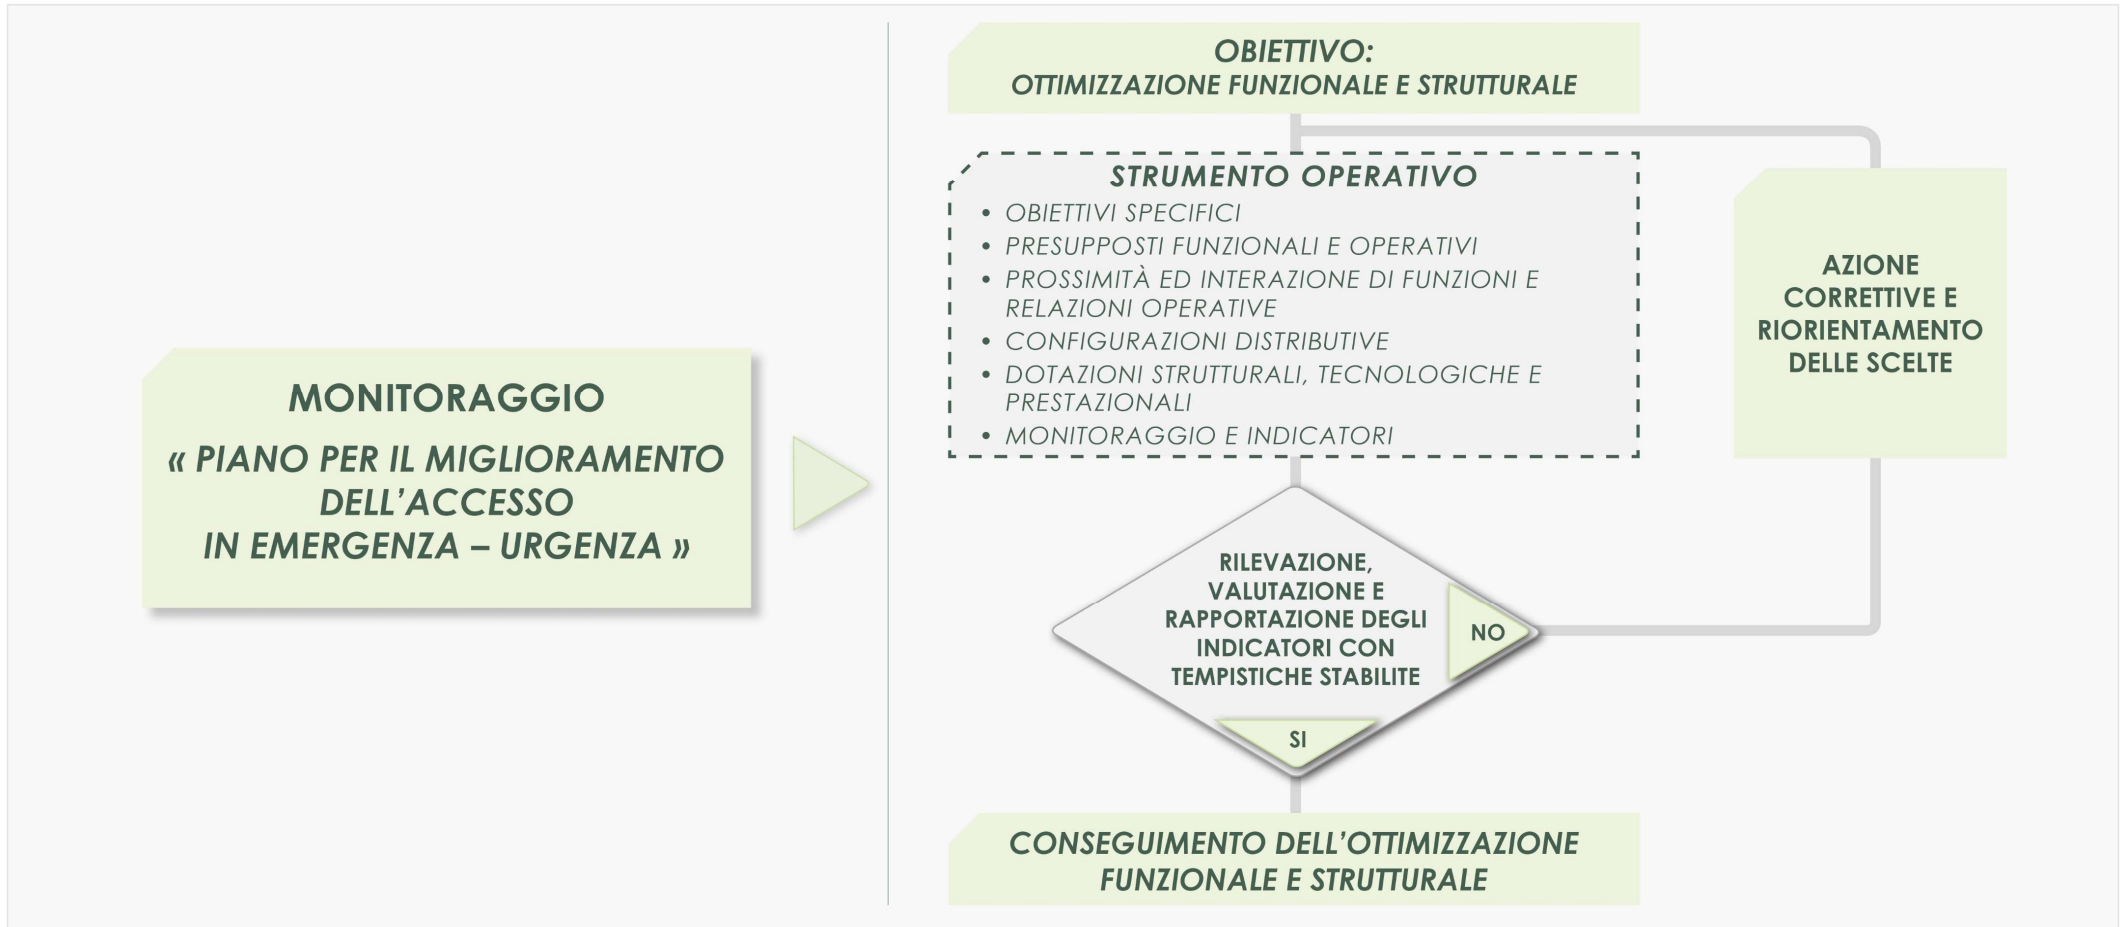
MONITORAGGIO

« PIANO PER IL MIGLIORAMENTO DELL'ACCESSO IN EMERGENZA – URGENZA »

OBIETTIVO:
OTTIMIZZAZIONE FUNZIONALE E STRUTTURALE

STRUMENTO OPERATIVO
• OBIETTIVI SPECIFICI
• PRESUPPOSTI FUNZIONALI E OPERATIVI
• PROSSIMITÀ ED INTERAZIONE DI FUNZIONI E RELAZIONI OPERATIVE
• CONFIGURAZIONI DISTRIBUTIVE
• DOTAZIONI STRUTTURALI, TECNOLOGICHE E PRESTAZIONALI
• MONITORAGGIO E INDICATORI

AZIONE CORRETTIVE E RIORIENTAMENTO DELLE SCELTE

RILEVAZIONE, VALUTAZIONE E RAPPORTAZIONE DEGLI INDICATORI CON TEMPISTICHE STABILITE

NO

SI

CONSEGUIMENTO DELL'OTTIMIZZAZIONE FUNZIONALE E STRUTTURALE